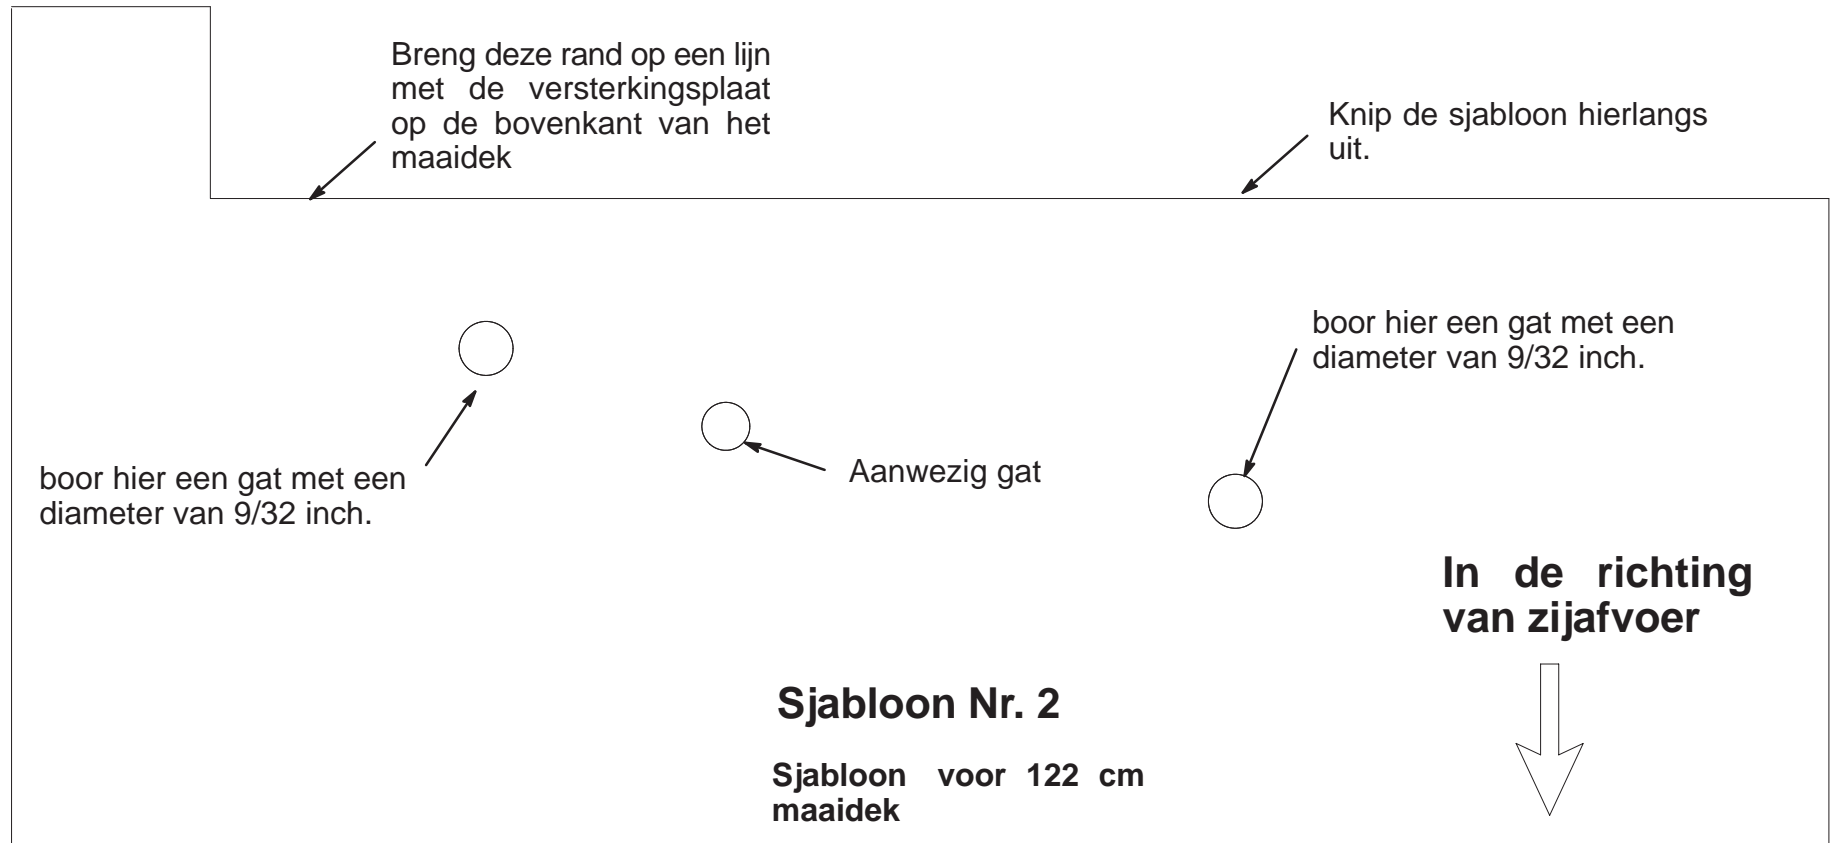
Breng deze rand op een lijn met de versterkingsplaat op de bovenkant van het maaidek

Knip de sjabloon hierlangs uit.

boor hier een gat met een diameter van 9/32 inch.

Aanwezig gat

boor hier een gat met een diameter van 9/32 inch.

In de richting van zijafvoer

Sjabloon Nr. 2

Sjabloon voor 122 cm maaidek